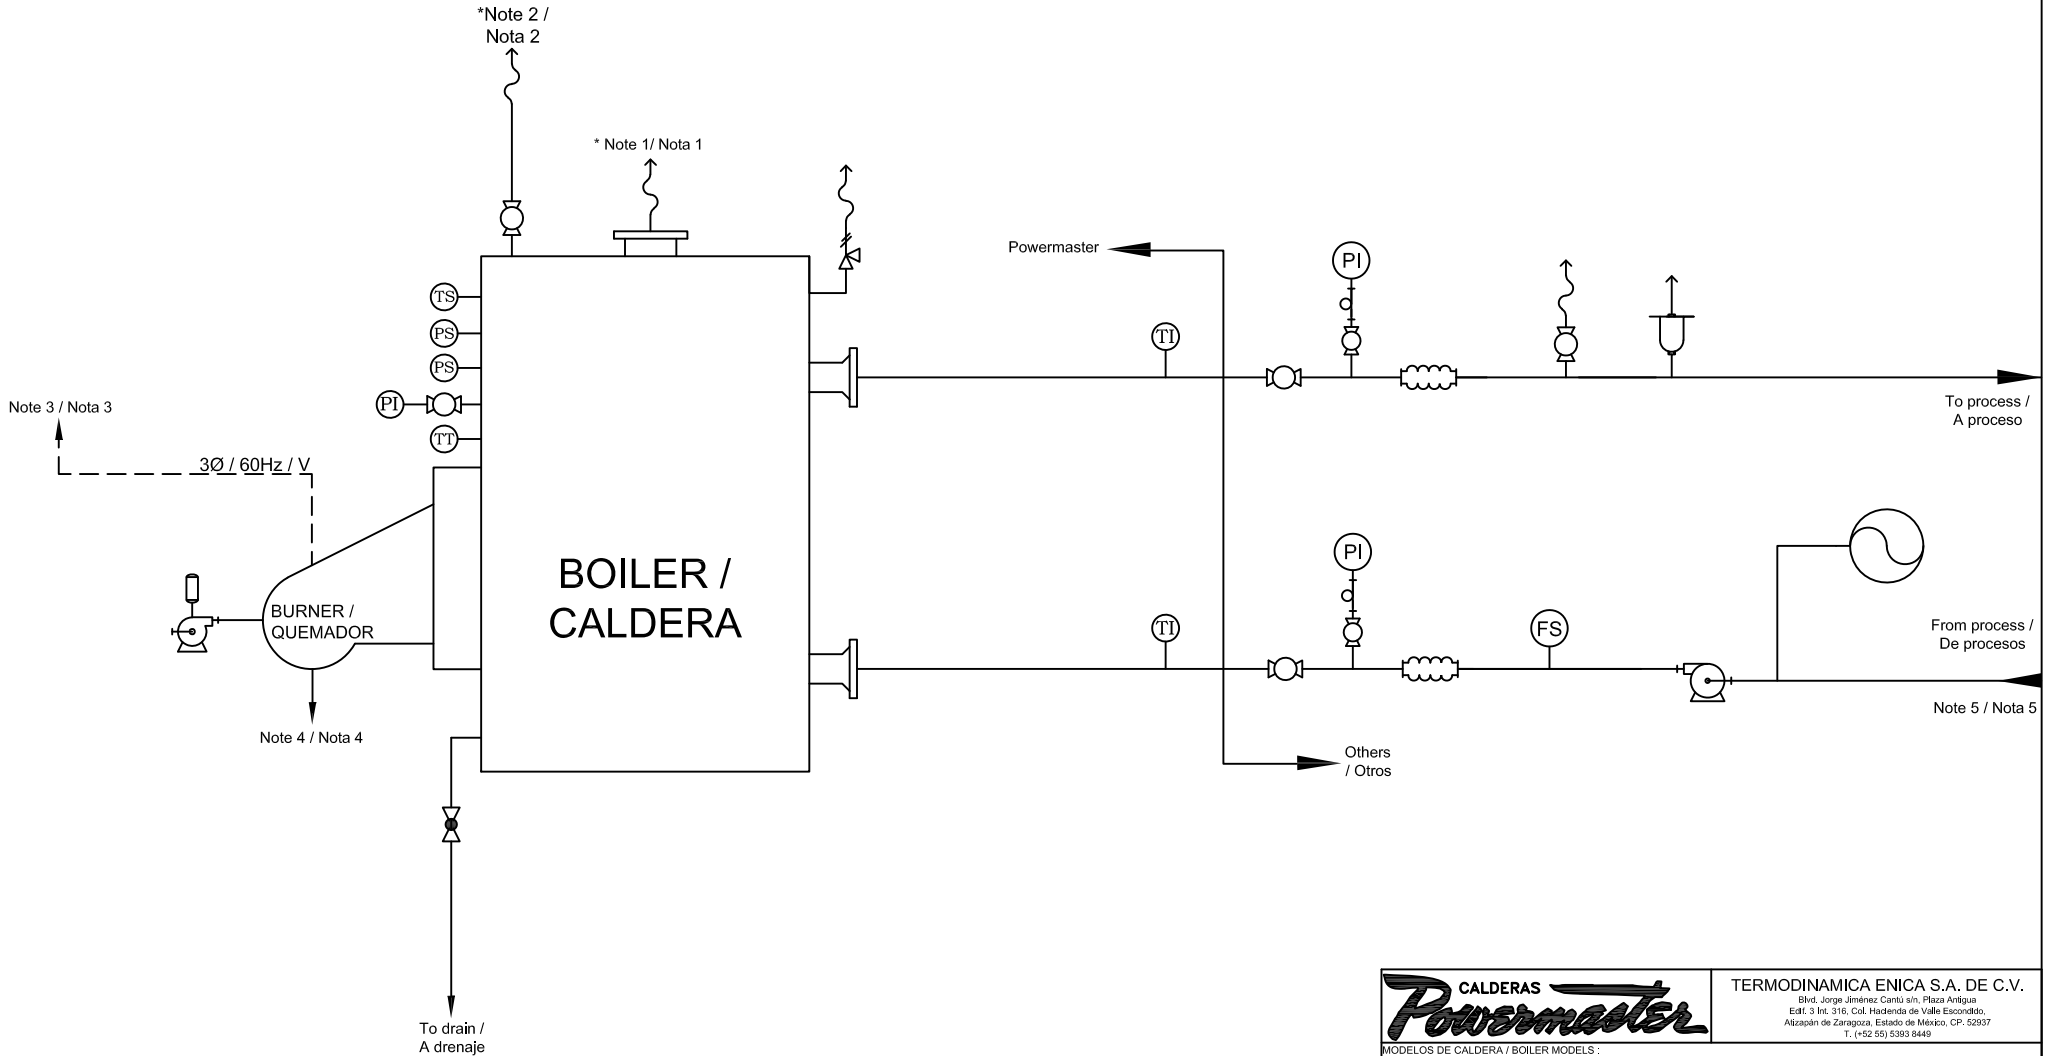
*Note 2 / Nota 2

* Note 1/ Nota 1

Powermaster

PI

TS

PS

PS

PI

TT

TI

Note 3 / Nota 3

3Ø / 60Hz / V

To process / A proceso

BOILER / CALDERA

BURNER / QUEMADOR

PI

TI

FS

From process / De procesos

Note 5 / Nota 5

Note 4 / Nota 4

Others / Otros

To drain / A drenaje

CALDERAS Powermaster

TERMODINAMICA ENICA S.A. DE C.V.
Blvd. Jorge Jiménez Cantú s/n, Plaza Antigua
Edif. 3 Int. 316, Col. Hacienda de Valle Escondido,
Atizapán de Zaragoza, Estado de México, CP. 52937
T. (+52 55) 5393 8449

MODELOS DE CALDERA / BOILER MODELS :